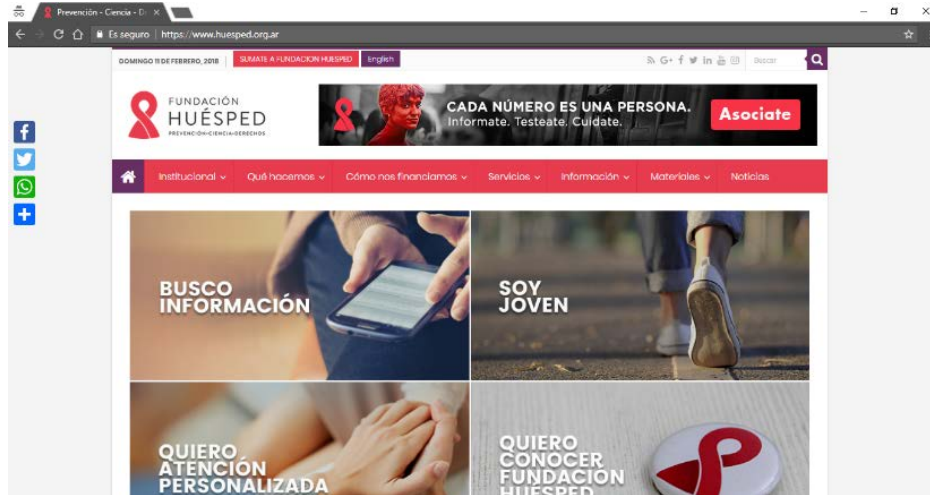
Prevención - Ciencia - D

Es seguro | https://www.huesped.org.ar

DOMINGO 11 DE FEBRERO, 2018 SUMATE A FUNDACION HUESPED English

Buscar

FUNDACIÓN HUÉSPED PREVENCIÓN-CIENCIA-DERECHOS

CADA NÚMERO ES UNA PERSONA. Informate. Testeate. Cuidate. Asociate

Institucional Qué hacemos Cómo nos financiamos Servicios Información Materiales Noticias

BUSCO INFORMACIÓN

SOY JOVEN

QUIERO ATENCIÓN PERSONALIZADA

QUIERO CONOCER FUNDACIÓN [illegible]